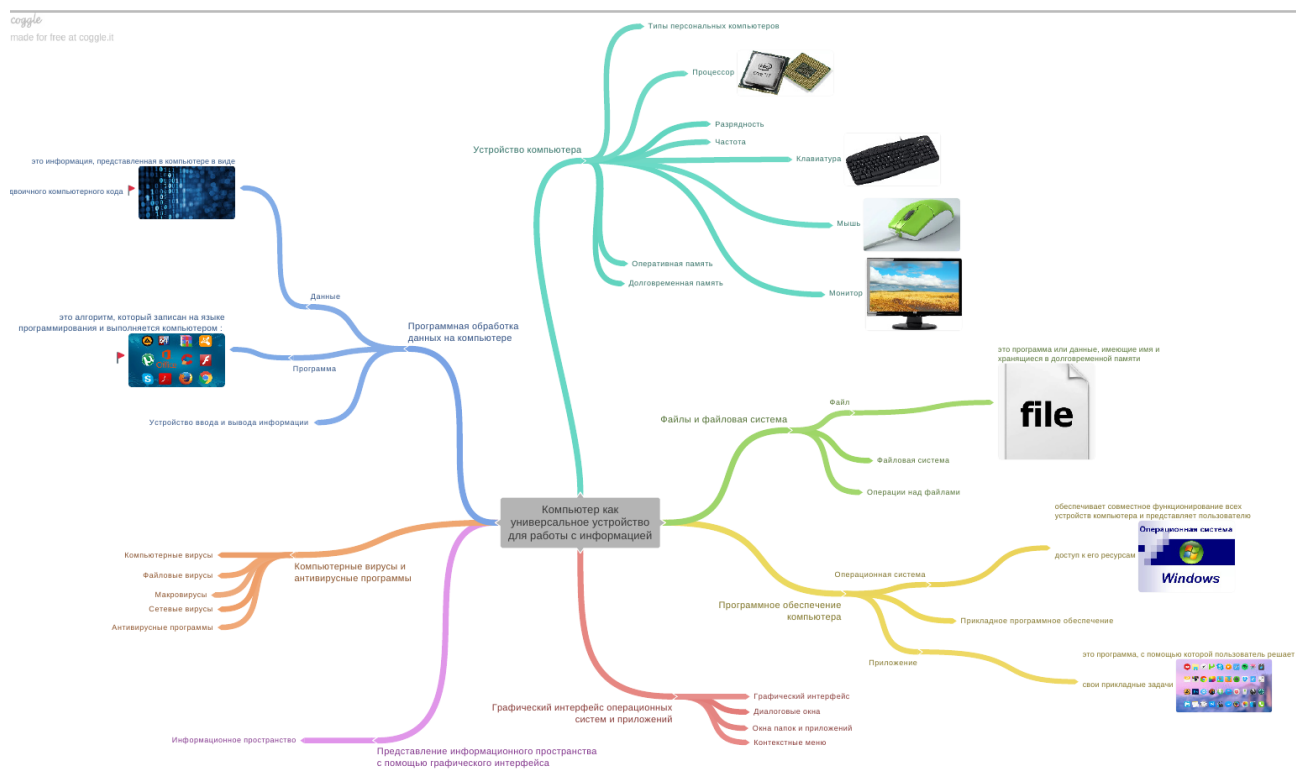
coggle
made for free at coggle.it

Компьютер как универсальное устройство для работы с информацией

Устройство компьютера
Типы персональных компьютеров
Процессор
Разрядность
Частота
Клавиатура
Мышь
Монитор
Оперативная память
Долговременная память

Программная обработка данных на компьютере
Данные
это информация, представленная в компьютере в виде двоичного компьютерного кода
Программа
это алгоритм, который записан на языке программирования и выполняется компьютером ;
Устройство ввода и вывода информации

Файлы и файловая система
Файл
это программа или данные, имеющие имя и хранящиеся в долговременной памяти
file
Файловая система
Операции над файлами

Программное обеспечение компьютера
Операционная система
обеспечивает совместное функционирование всех устройств компьютера и представляет пользователю доступ к его ресурсам
Операционная система
Windows
Прикладное программное обеспечение
Приложение
это программа, с помощью которой пользователь решает свои прикладные задачи

Графический интерфейс операционных систем и приложений
Графический интерфейс
Диалоговые окна
Окна папок и приложений
Контекстные меню

Представление информационного пространства с помощью графического интерфейса
Информационное пространство

Компьютерные вирусы и антивирусные программы
Компьютерные вирусы
Файловые вирусы
Макровирусы
Сетевые вирусы
Антивирусные программы